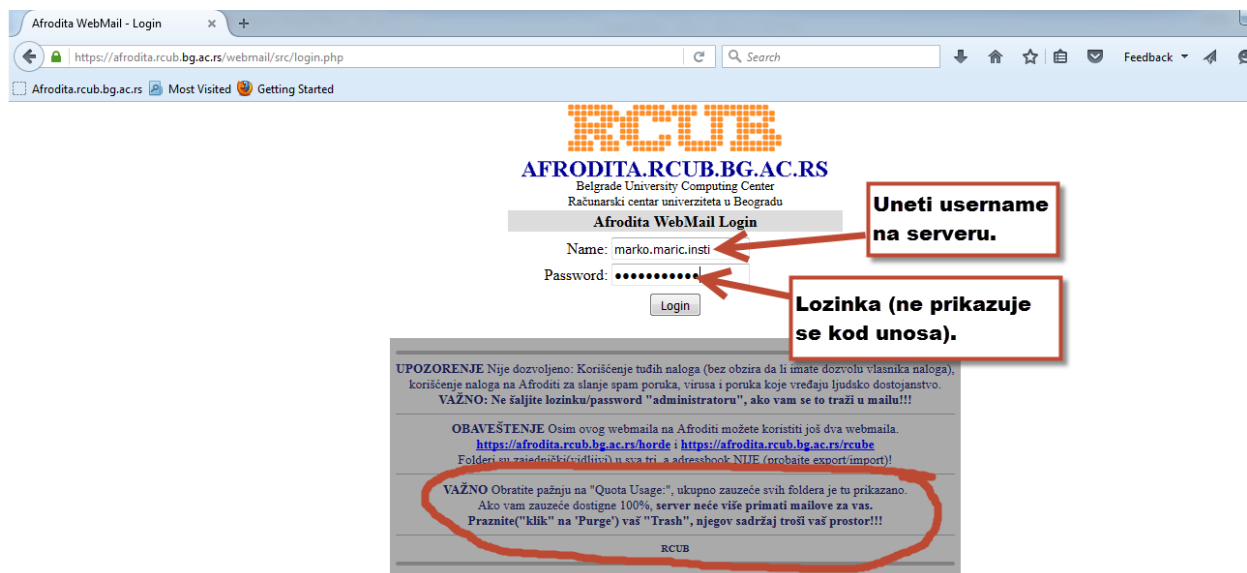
Afrodita WebMail - Login ×  +

https://afrodita.rcub.bg.ac.rs/webmail/src/login.php

Search

Feedback

Afrodita.rcub.bg.ac.rs  Most Visited  Getting Started

RCUB

AFRODITA.RCUB.BG.AC.RS
Belgrade University Computing Center
Računarski centar univerziteta u Beogradu

Afrodita WebMail Login

Name: marko.maric.insti

Password: ●●●●●●●●●●●

Login

Uneti username na serveru.

Lozinka (ne prikazuje se kod unosa).

UPOZORENJE Nije dozvoljeno: Korišćenje tuđih naloga (bez obzira da li imate dozvolu vlasnika naloga), korišćenje naloga na Afroditi za slanje spam poruka, virusa i poruka koje vređaju ljudsko dostojanstvo.
VAŽNO: Ne šaljite lozinku/password "administratoru", ako vam se to traži u mailu!!!

OBAVEŠTENJE Osim ovog webmaila na Afroditi možete koristiti još dva webmaila.
https://afrodita.rcub.bg.ac.rs/horde i https://afrodita.rcub.bg.ac.rs/rcube
Folderi su zajednički(vidljivi) u sva tri, a adressbook NIJE (probajte export/import)!

VAŽNO Obratite pažnju na "Quota Usage:", ukupno zauzeće svih foldera je tu prikazano.
Ako vam zauzeće dostigne 100%, server neće više primati mailove za vas.
Praznite("klik" na 'Purge') vaš "Trash", njegov sadržaj troši vaš prostor!!!

RCUB